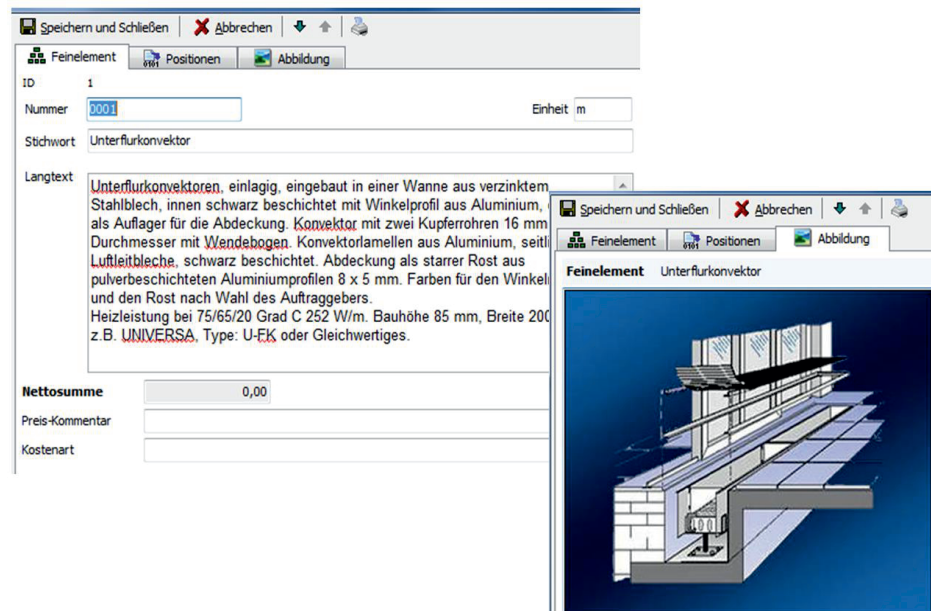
Speichern und Schließen | Abbrechen

Feinelement | Positionen | Abbildung

ID 1

Nummer 0001

Einheit m

Stichwort Unterflurkonvektor

Langtext Unterflurkonvektoren, einlagig, eingebaut in einer Wanne aus verzinktem Stahlblech, innen schwarz beschichtet mit Winkelprofil aus Aluminium, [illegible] als Auflager für die Abdeckung. Konvektor mit zwei Kupferrohren 16 mm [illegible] Durchmesser mit Wendebogen. Konvektorlamellen aus Aluminium, seitl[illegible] Luftleitbleche, schwarz beschichtet. Abdeckung als starrer Rost aus pulverbeschichteten Aluminiumprofilen 8 x 5 mm. Farben für den Winkel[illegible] und den Rost nach Wahl des Auftraggebers.
Heizleistung bei 75/65/20 Grad C 252 W/m. Bauhöhe 85 mm, Breite 200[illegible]
z.B. UNIVERSA, Type: U-FK oder Gleichwertiges.

Nettosumme 0,00

Preis-Kommentar

Kostenart

Speichern und Schließen | Abbrechen

Feinelement | Positionen | Abbildung

Feinelement Unterflurkonvektor